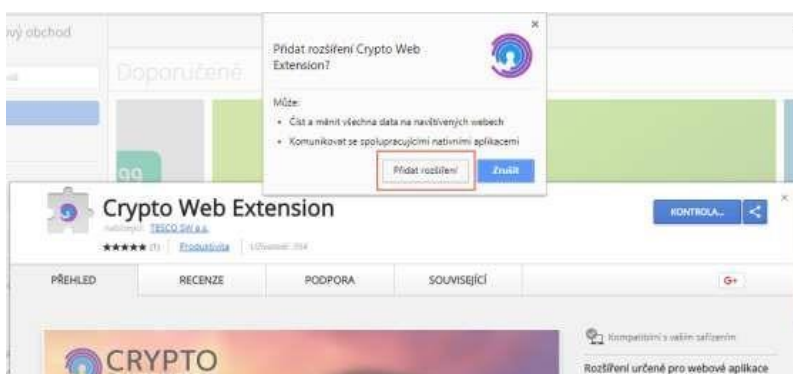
vý obchod

Doporučené

Přidat rozšíření Crypto Web Extension?

×

Může:

• Číst a měnit všechna data na navštívených webech

• Komunikovat se spolupracujícími nativními aplikacemi

Přidat rozšíření

Zrušit

Crypto Web Extension

nabízející: TESCO SW a.s.

★★★★★ (1) | Produktivita | Uživatelé: 354

KONTROLA...

PŘEHLED

RECENZE

PODPORA

SOUVISEJÍCÍ

G+

CRYPTO

Kompatibilní s vaším zařízením

Rozšíření určené pro webové aplikace